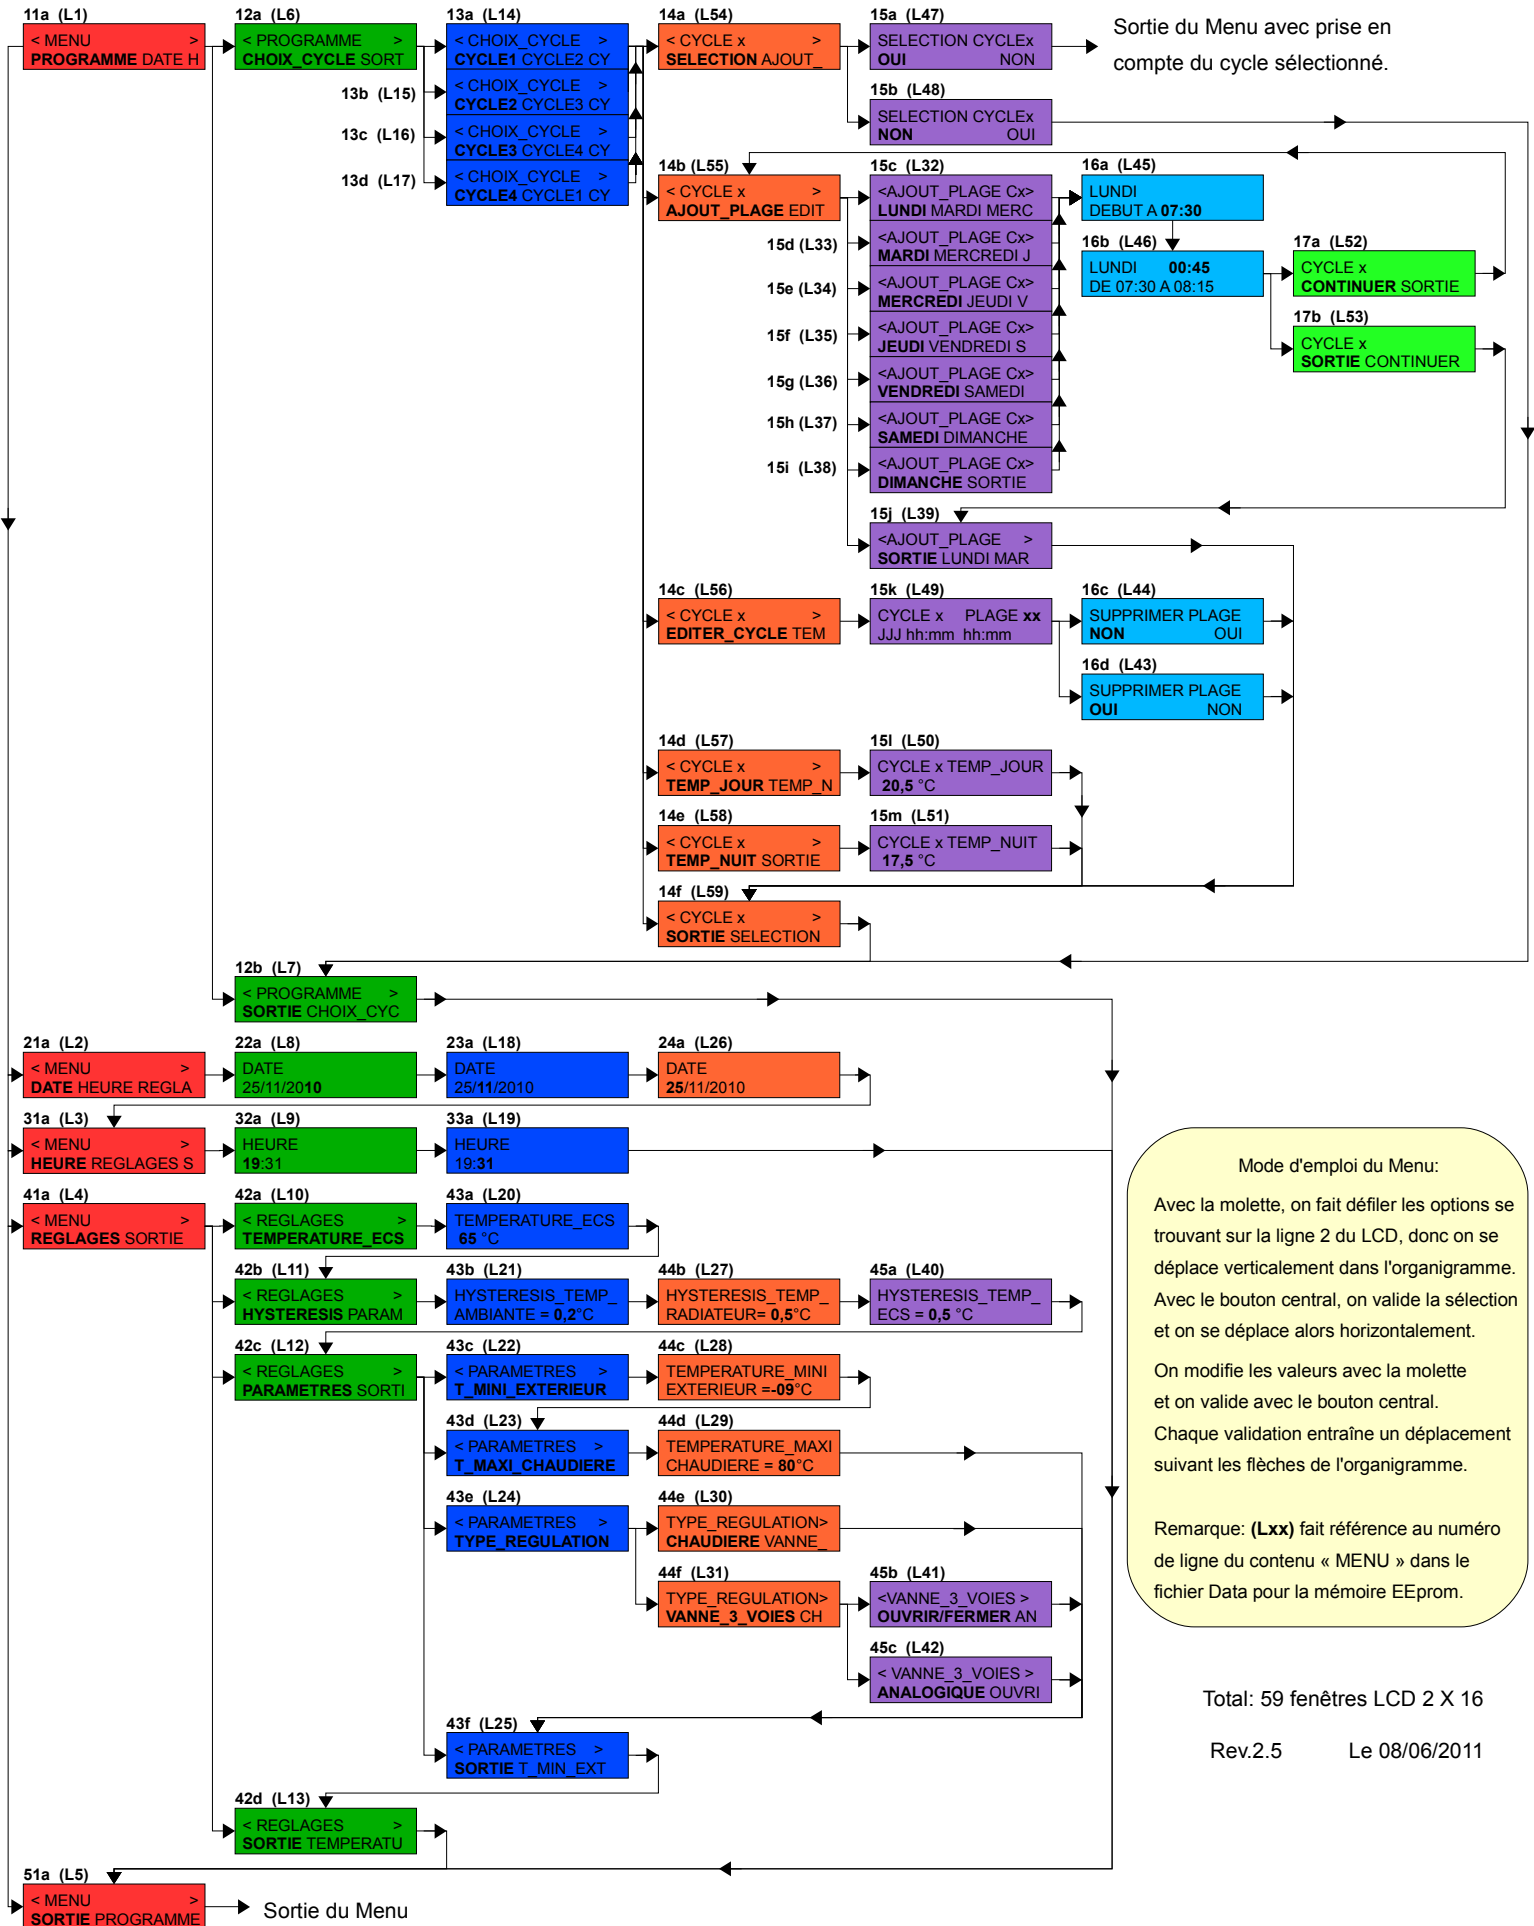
11a (L1)
< MENU >
PROGRAMME DATE H

12a (L6)
< PROGRAMME >
CHOIX_CYCLE SORT

13a (L14)
< CHOIX_CYCLE >
CYCLE1 CYCLE2 CY

13b (L15)
< CHOIX_CYCLE >
CYCLE2 CYCLE3 CY

13c (L16)
< CHOIX_CYCLE >
CYCLE3 CYCLE4 CY

13d (L17)
< CHOIX_CYCLE >
CYCLE4 CYCLE1 CY

14a (L54)
< CYCLE x >
SELECTION AJOUT_

15a (L47)
SELECTION CYCLEx
OUI NON

Sortie du Menu avec prise en compte du cycle sélectionné.

15b (L48)
SELECTION CYCLEx
NON OUI

14b (L55)
< CYCLE x >
AJOUT_PLAGE EDIT

15c (L32)
<AJOUT_PLAGE Cx>
LUNDI MARDI MERC

16a (L45)
LUNDI
DEBUT A 07:30

15d (L33)
<AJOUT_PLAGE Cx>
MARDI MERCREDI J

16b (L46)
LUNDI 00:45
DE 07:30 A 08:15

17a (L52)
CYCLE x
CONTINUER SORTIE

15e (L34)
<AJOUT_PLAGE Cx>
MERCREDI JEUDI V

17b (L53)
CYCLE x
SORTIE CONTINUER

15f (L35)
<AJOUT_PLAGE Cx>
JEUDI VENDREDI S

15g (L36)
<AJOUT_PLAGE Cx>
VENDREDI SAMEDI

15h (L37)
<AJOUT_PLAGE Cx>
SAMEDI DIMANCHE

15i (L38)
<AJOUT_PLAGE Cx>
DIMANCHE SORTIE

15j (L39)
<AJOUT_PLAGE >
SORTIE LUNDI MAR

14c (L56)
< CYCLE x >
EDITER_CYCLE TEM

15k (L49)
CYCLE x PLAGE xx
JJJ hh:mm hh:mm

16c (L44)
SUPPRIMER PLAGE
NON OUI

16d (L43)
SUPPRIMER PLAGE
OUI NON

14d (L57)
< CYCLE x >
TEMP_JOUR TEMP_N

15l (L50)
CYCLE x TEMP_JOUR
20,5 °C

14e (L58)
< CYCLE x >
TEMP_NUIT SORTIE

15m (L51)
CYCLE x TEMP_NUIT
17,5 °C

14f (L59)
< CYCLE x >
SORTIE SELECTION

12b (L7)
< PROGRAMME >
SORTIE CHOIX_CYC

21a (L2)
< MENU >
DATE HEURE REGLA

22a (L8)
DATE
25/11/2010

23a (L18)
DATE
25/11/2010

24a (L26)
DATE
25/11/2010

31a (L3)
< MENU >
HEURE REGLAGES S

32a (L9)
HEURE
19:31

33a (L19)
HEURE
19:31

41a (L4)
< MENU >
REGLAGES SORTIE

42a (L10)
< REGLAGES >
TEMPERATURE_ECS

43a (L20)
TEMPERATURE_ECS
65 °C

42b (L11)
< REGLAGES >
HYSTERESIS PARAM

43b (L21)
HYSTERESIS_TEMP_
AMBIANTE = 0,2°C

44b (L27)
HYSTERESIS_TEMP_
RADIATEUR= 0,5°C

45a (L40)
HYSTERESIS_TEMP_
ECS = 0,5 °C

42c (L12)
< REGLAGES >
PARAMETRES SORTI

43c (L22)
< PARAMETRES >
T_MINI_EXTERIEUR

44c (L28)
TEMPERATURE_MINI
EXTERIEUR =-09°C

43d (L23)
< PARAMETRES >
T_MAXI_CHAUDIERE

44d (L29)
TEMPERATURE_MAXI
CHAUDIERE = 80°C

43e (L24)
< PARAMETRES >
TYPE_REGULATION

44e (L30)
TYPE_REGULATION>
CHAUDIERE VANNE_

44f (L31)
TYPE_REGULATION>
VANNE_3_VOIES CH

45b (L41)
<VANNE_3_VOIES >
OUVRIR/FERMER AN

45c (L42)
< VANNE_3_VOIES >
ANALOGIQUE OUVRI

43f (L25)
< PARAMETRES >
SORTIE T_MIN_EXT

42d (L13)
< REGLAGES >
SORTIE TEMPERATU

51a (L5)
< MENU >
SORTIE PROGRAMME

Sortie du Menu

Mode d'emploi du Menu:

Avec la molette, on fait défiler les options se trouvant sur la ligne 2 du LCD, donc on se déplace verticalement dans l'organigramme. Avec le bouton central, on valide la sélection et on se déplace alors horizontalement.

On modifie les valeurs avec la molette et on valide avec le bouton central. Chaque validation entraîne un déplacement suivant les flèches de l'organigramme.

Remarque: (Lxx) fait référence au numéro de ligne du contenu « MENU » dans le fichier Data pour la mémoire EEprom.

Total: 59 fenêtres LCD 2 X 16

Rev.2.5 Le 08/06/2011